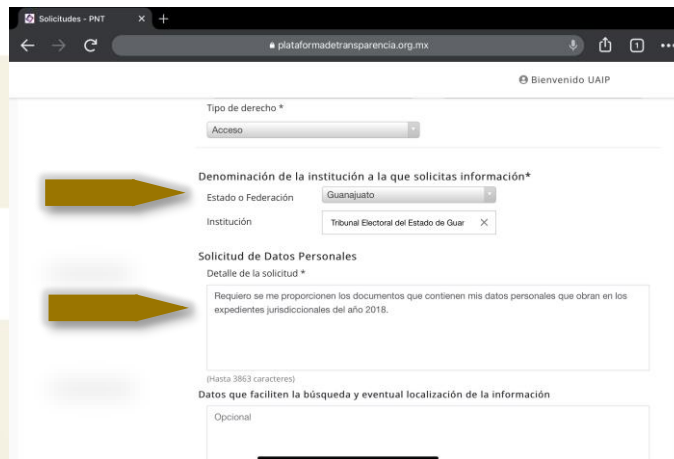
Solicitudes - PNT ×

plataformadetransparencia.org.mx

1

Bienvenido UAIP

Tipo de derecho *

Acceso

Denominación de la institución a la que solicitas información*

Estado o Federación Guanajuato

Institución Tribunal Electoral del Estado de Guar ×

Solicitud de Datos Personales

Detalle de la solicitud *

Requiero se me proporcionen los documentos que contienen mis datos personales que obran en los expedientes jurisdiccionales del año 2018.

(Hasta 3863 caracteres)

Datos que faciliten la búsqueda y eventual localización de la información

Opcional